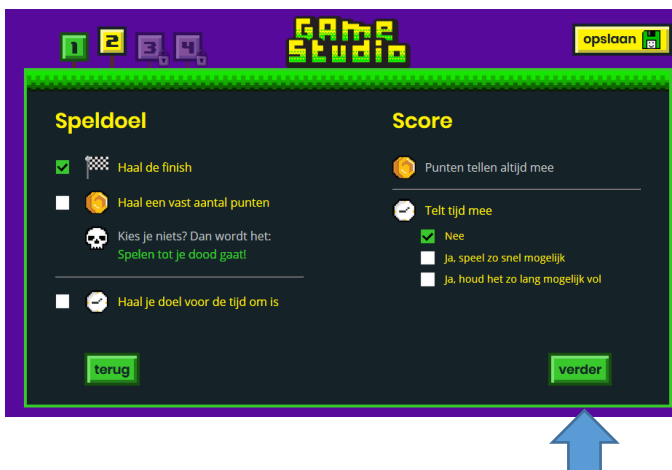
1 2 3 4

GAME Studio

opslaan

Speldoel

Haal de finish

Haal een vast aantal punten

Kies je niets? Dan wordt het:
Spelen tot je dood gaat!

Haal je doel voor de tijd om is

Score

Punten tellen altijd mee

Telt tijd mee

Nee

Ja, speel zo snel mogelijk

Ja, houd het zo lang mogelijk vol

terug

verder